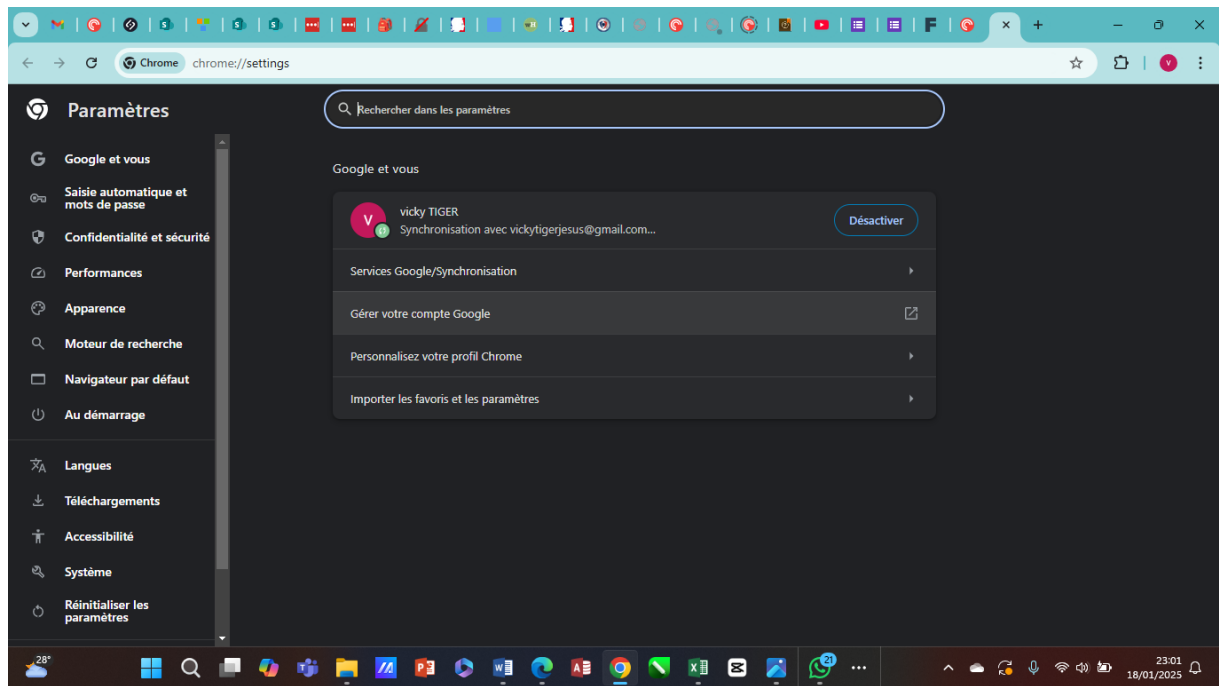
Chrome chrome://settings

Paramètres

Rechercher dans les paramètres

Google et vous
Saisie automatique et mots de passe
Confidentialité et sécurité
Performances
Apparence
Moteur de recherche
Navigateur par défaut
Au démarrage
Langues
Téléchargements
Accessibilité
Système
Réinitialiser les paramètres

Google et vous

vicky TIGER
Synchronisation avec vickytigerjesus@gmail.com...
Désactiver

Services Google/Synchronisation

Gérer votre compte Google

Personnalisez votre profil Chrome

Importer les favoris et les paramètres

28°

21

23:01
18/01/2025